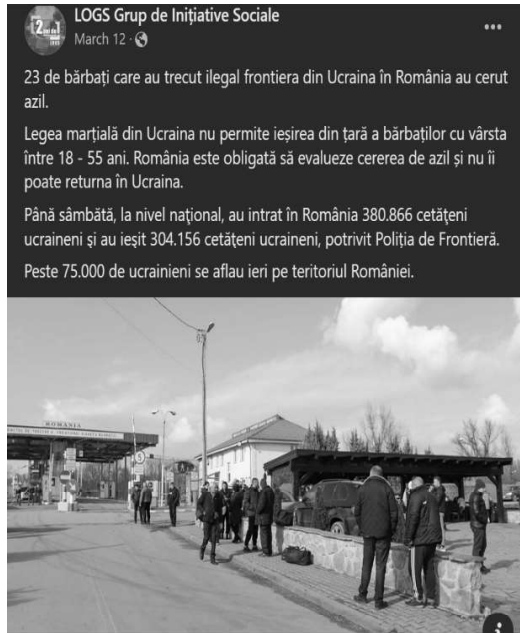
LOGS Grup de Inițiative Sociale
March 12 ·

23 de bărbați care au trecut ilegal frontiera din Ucraina în România au cerut azil.

Legea marțială din Ucraina nu permite ieșirea din țară a bărbaților cu vârsta între 18 - 55 ani. România este obligată să evalueze cererea de azil și nu îi poate returna în Ucraina.

Până sâmbătă, la nivel național, au intrat în România 380.866 cetățeni ucraineni și au ieșit 304.156 cetățeni ucraineni, potrivit Poliția de Frontieră.

Peste 75.000 de ucrainieni se aflau ieri pe teritoriul României.

ROMANIA